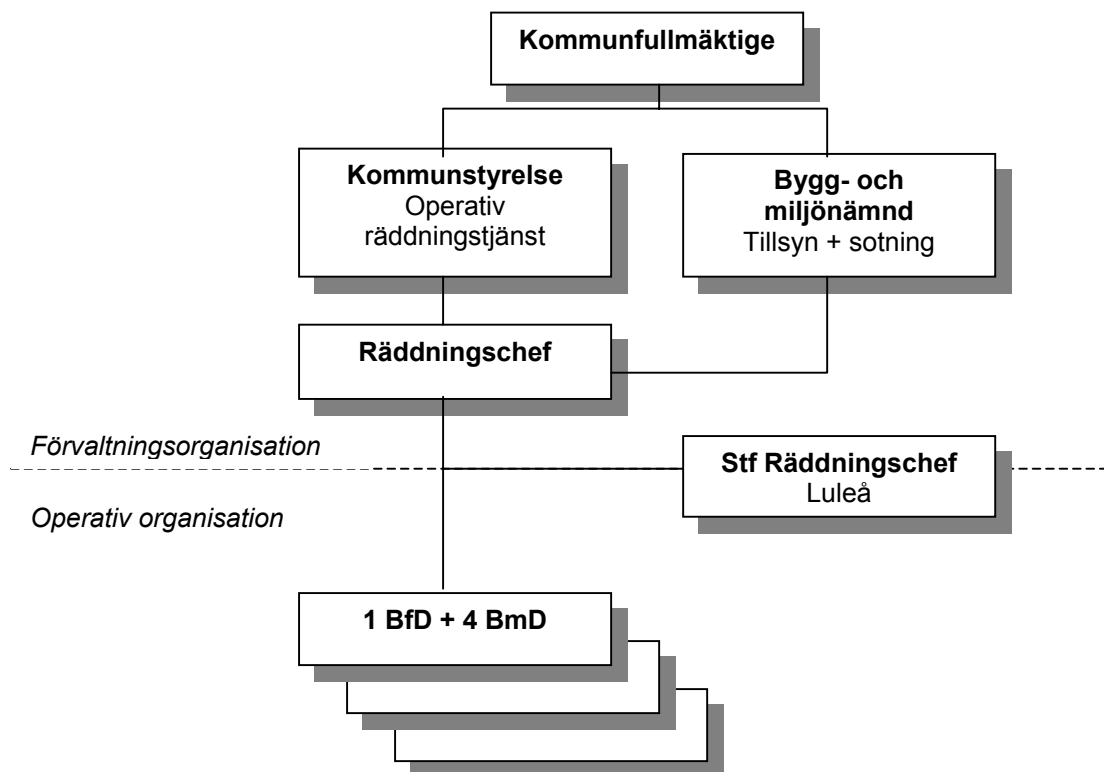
Kommunfullmäktige

Kommunstyrelse
Operativ räddningstjänst

Bygg- och miljönämnd
Tillsyn + sotning

Räddningschef

Förvaltningsorganisation

Stf Räddningschef
Luleå

Operativ organisation

1 BfD + 4 BmD